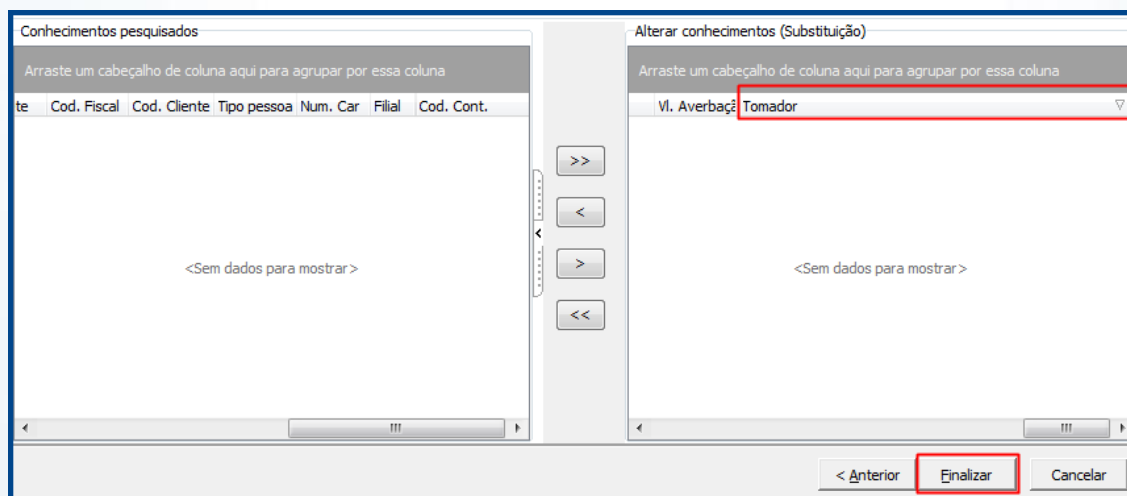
Conhecimentos pesquisados

Arraste um cabeçalho de coluna aqui para agrupar por essa coluna

| te | Cod. Fiscal | Cod. Cliente | Tipo pessoa | Num. Car | Filial | Cod. Cont. |
|---|---|---|---|---|---|---|

<Sem dados para mostrar>

>>

<

>

<<

Alterar conhecimentos (Substituição)

Arraste um cabeçalho de coluna aqui para agrupar por essa coluna

| Vl. Averbaçã | Tomador |
|---|---|

<Sem dados para mostrar>

< Anterior

Finalizar

Cancelar